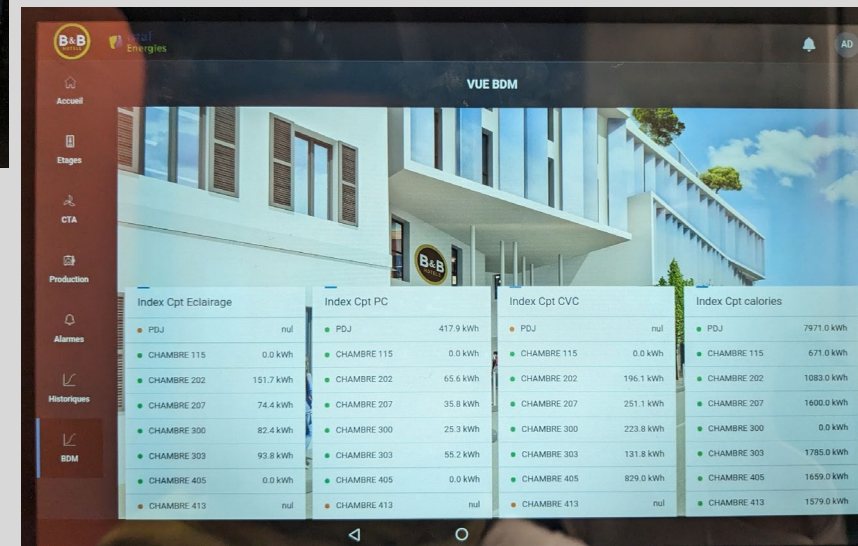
B&B HOTELS

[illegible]al Energies

AD

Accueil

Etages

CTA

Production

Alarmes

Historiques

BDM

VUE BDM

B&B

| Index Cpt Eclairage | |
|---|---|
| PDJ | nul |
| CHAMBRE 115 | 0.0 kWh |
| CHAMBRE 202 | 151.7 kWh |
| CHAMBRE 207 | 74.4 kWh |
| CHAMBRE 300 | 82.4 kWh |
| CHAMBRE 303 | 93.8 kWh |
| CHAMBRE 405 | 0.0 kWh |
| CHAMBRE 413 | nul |

| Index Cpt PC | |
|---|---|
| PDJ | 417.9 kWh |
| CHAMBRE 115 | 0.0 kWh |
| CHAMBRE 202 | 65.6 kWh |
| CHAMBRE 207 | 35.8 kWh |
| CHAMBRE 300 | 25.3 kWh |
| CHAMBRE 303 | 55.2 kWh |
| CHAMBRE 405 | 0.0 kWh |
| CHAMBRE 413 | nul |

| Index Cpt CVC | |
|---|---|
| PDJ | nul |
| CHAMBRE 115 | 0.0 kWh |
| CHAMBRE 202 | 196.1 kWh |
| CHAMBRE 207 | 251.1 kWh |
| CHAMBRE 300 | 223.8 kWh |
| CHAMBRE 303 | 131.8 kWh |
| CHAMBRE 405 | 829.0 kWh |
| CHAMBRE 413 | nul |

| Index Cpt calories | |
|---|---|
| PDJ | 7971.0 kWh |
| CHAMBRE 115 | 671.0 kWh |
| CHAMBRE 202 | 1083.0 kWh |
| CHAMBRE 207 | 1600.0 kWh |
| CHAMBRE 300 | 0.0 kWh |
| CHAMBRE 303 | 1785.0 kWh |
| CHAMBRE 405 | 1659.0 kWh |
| CHAMBRE 413 | 1579.0 kWh |